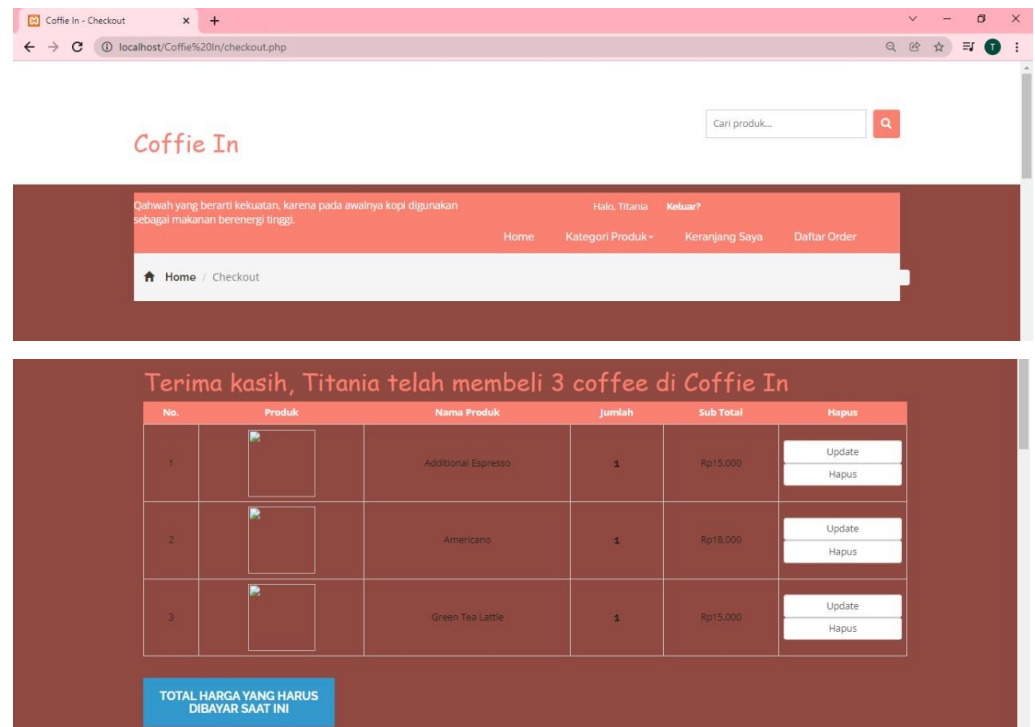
Coffie In - Checkout × +

localhost/Coffie%20In/checkout.php

Cari produk...

Coffie In

Qahwah yang berarti kekuatan, karena pada awalnya kopi digunakan sebagai makanan berenergi tinggi.

Halo, Titania Keluar?

Home Kategori Produk Keranjang Saya Daftar Order

Home / Checkout

Terima kasih, Titania telah membeli 3 coffee di Coffie In

| No. | Produk | Nama Produk | Jumlah | Sub Total | Hapus |
|---|---|---|---|---|---|
| 1 | | Additional Espresso | 1 | Rp15,000 | Update Hapus |
| 2 | | Americano | 1 | Rp18,000 | Update Hapus |
| 3 | | Green Tea Lattle | 1 | Rp15,000 | Update Hapus |

TOTAL HARGA YANG HARUS DIBAYAR SAAT INI